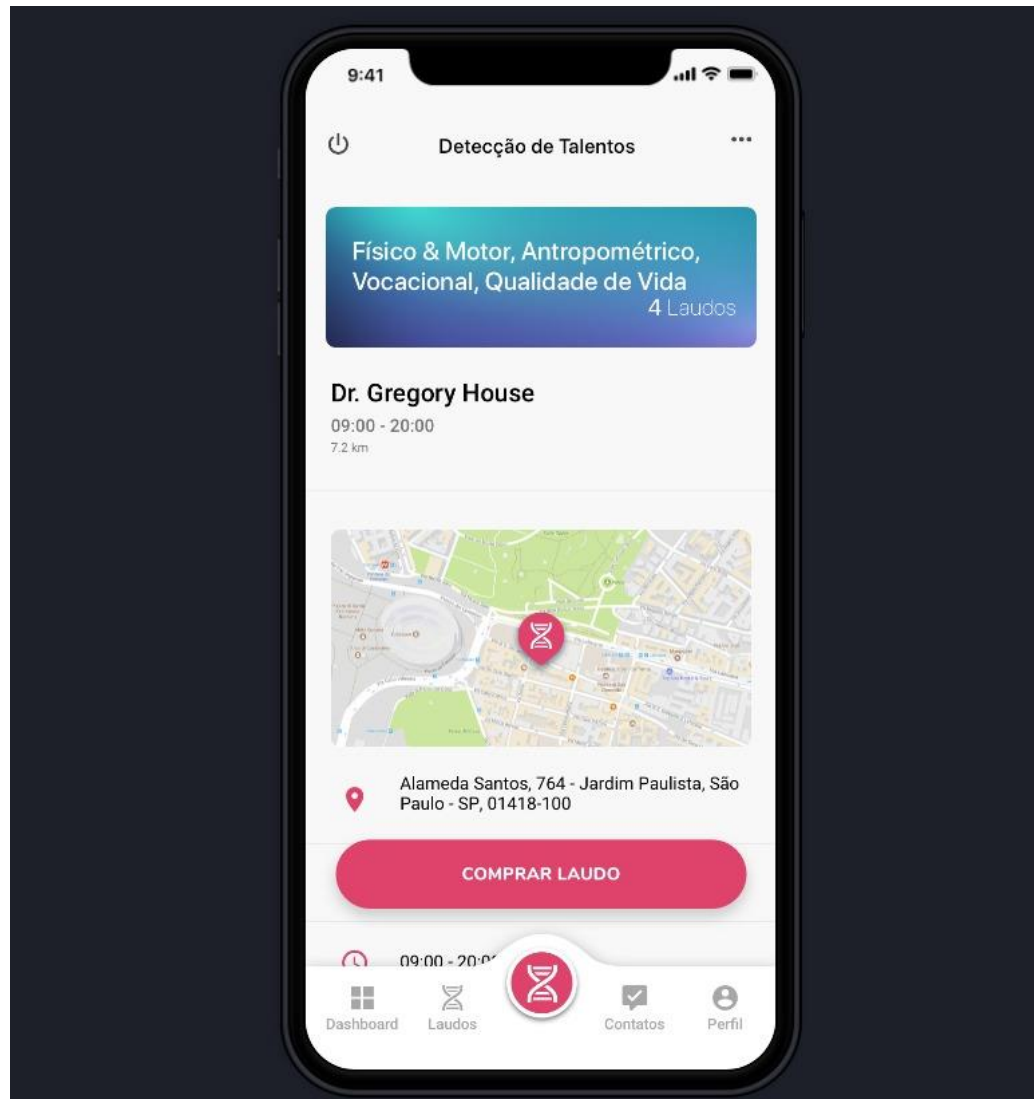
9:41

Detecção de Talentos

Físico & Motor, Antropométrico, Vocacional, Qualidade de Vida
4 Laudos

Dr. Gregory House
09:00 - 20:00
7.2 km

Alameda Santos, 764 - Jardim Paulista, São Paulo - SP, 01418-100

COMPRAR LAUDO

09:00 - 20:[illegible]

Dashboard Laudos Contatos Perfil